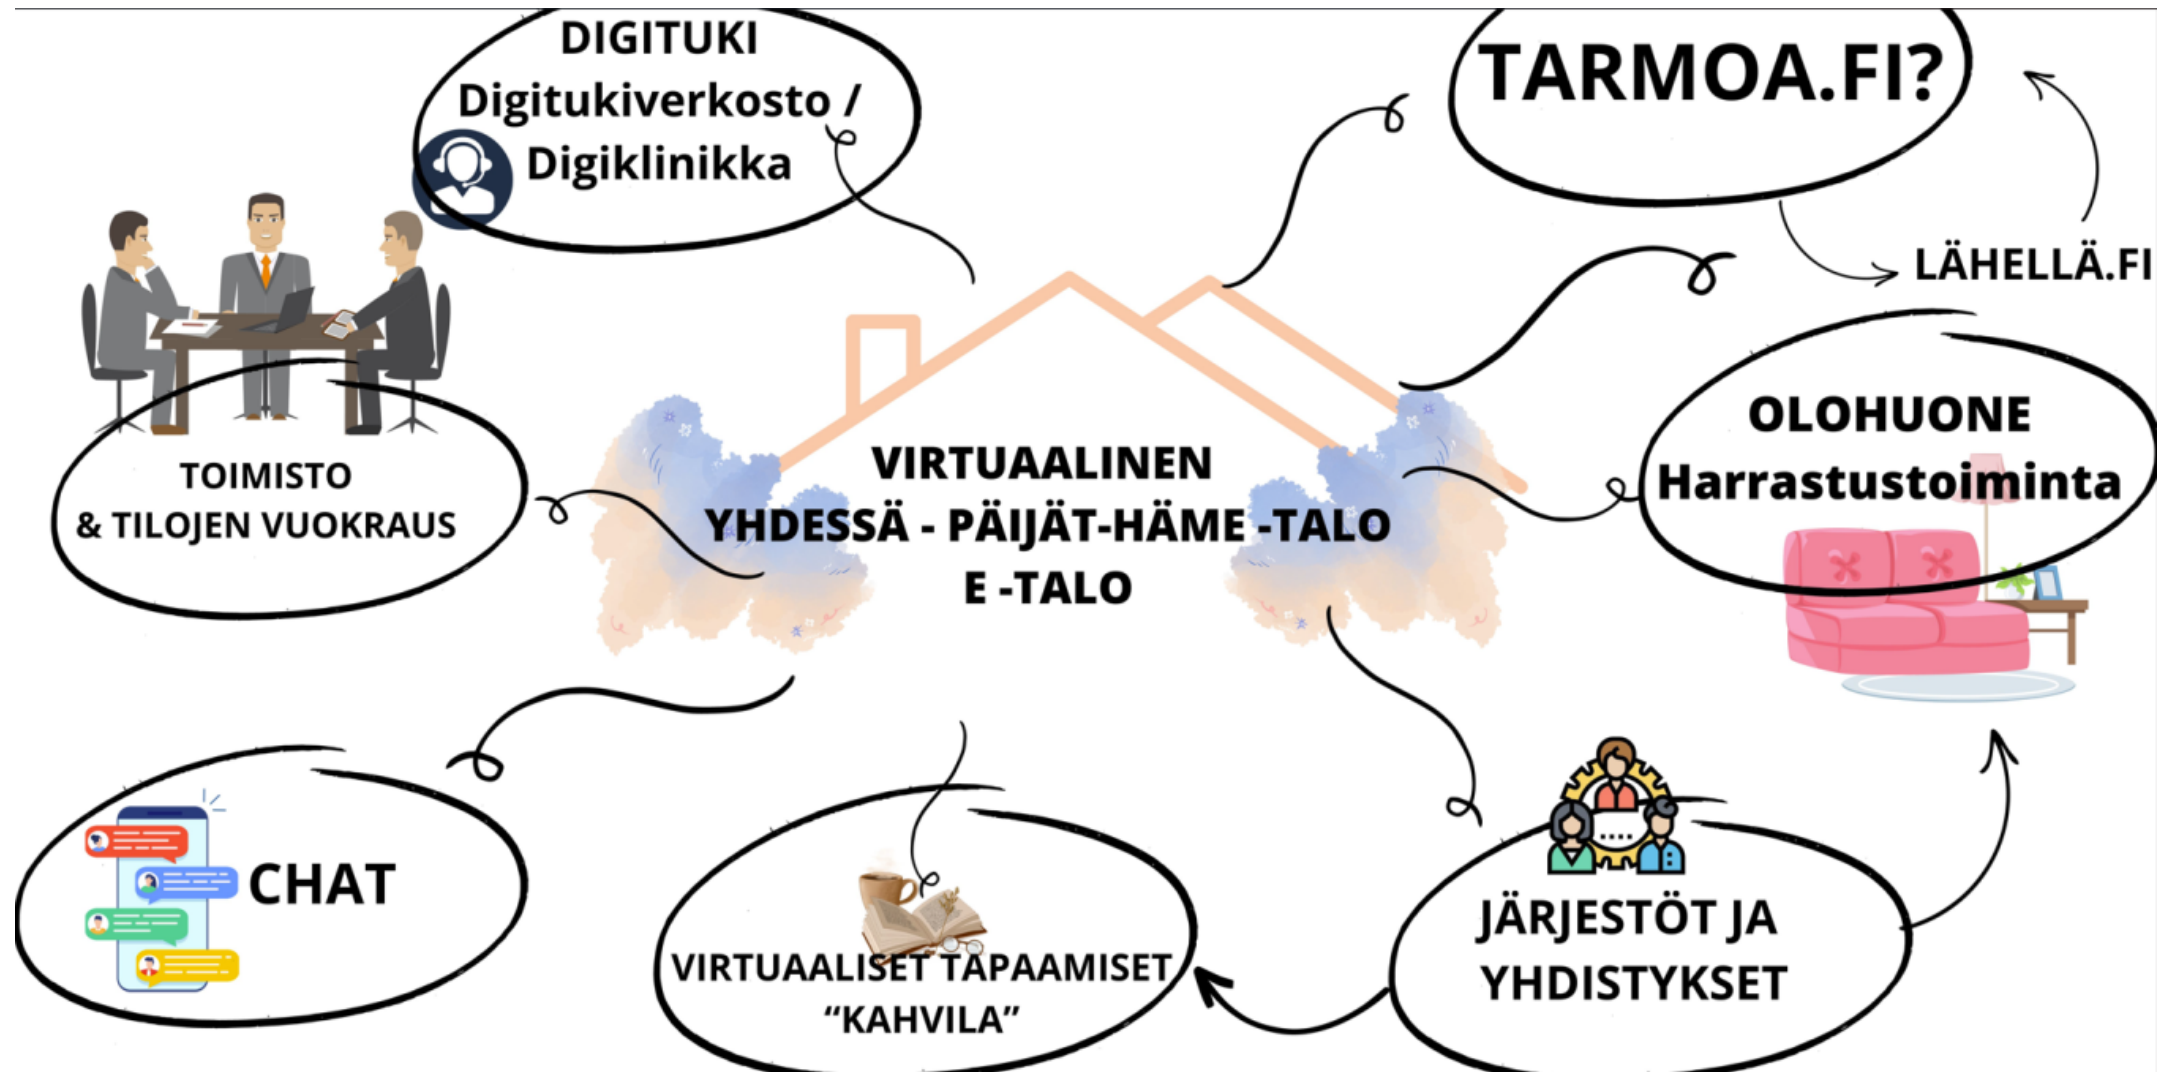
DIGITUKI
Digitukiverkosto /
Digiklinikka

TARMOA.FI?

LÄHELLÄ.FI

TOIMISTO
& TILOJEN VUOKRAUS

VIRTUAALINEN
YHDESSÄ - PÄIJÄT-HÄME -TALO
E -TALO

OLOHUONE
Harrastustoiminta

CHAT

VIRTUAALISET TAPAAMISET
"KAHVILA"

JÄRJESTÖT JA
YHDISTYKSET